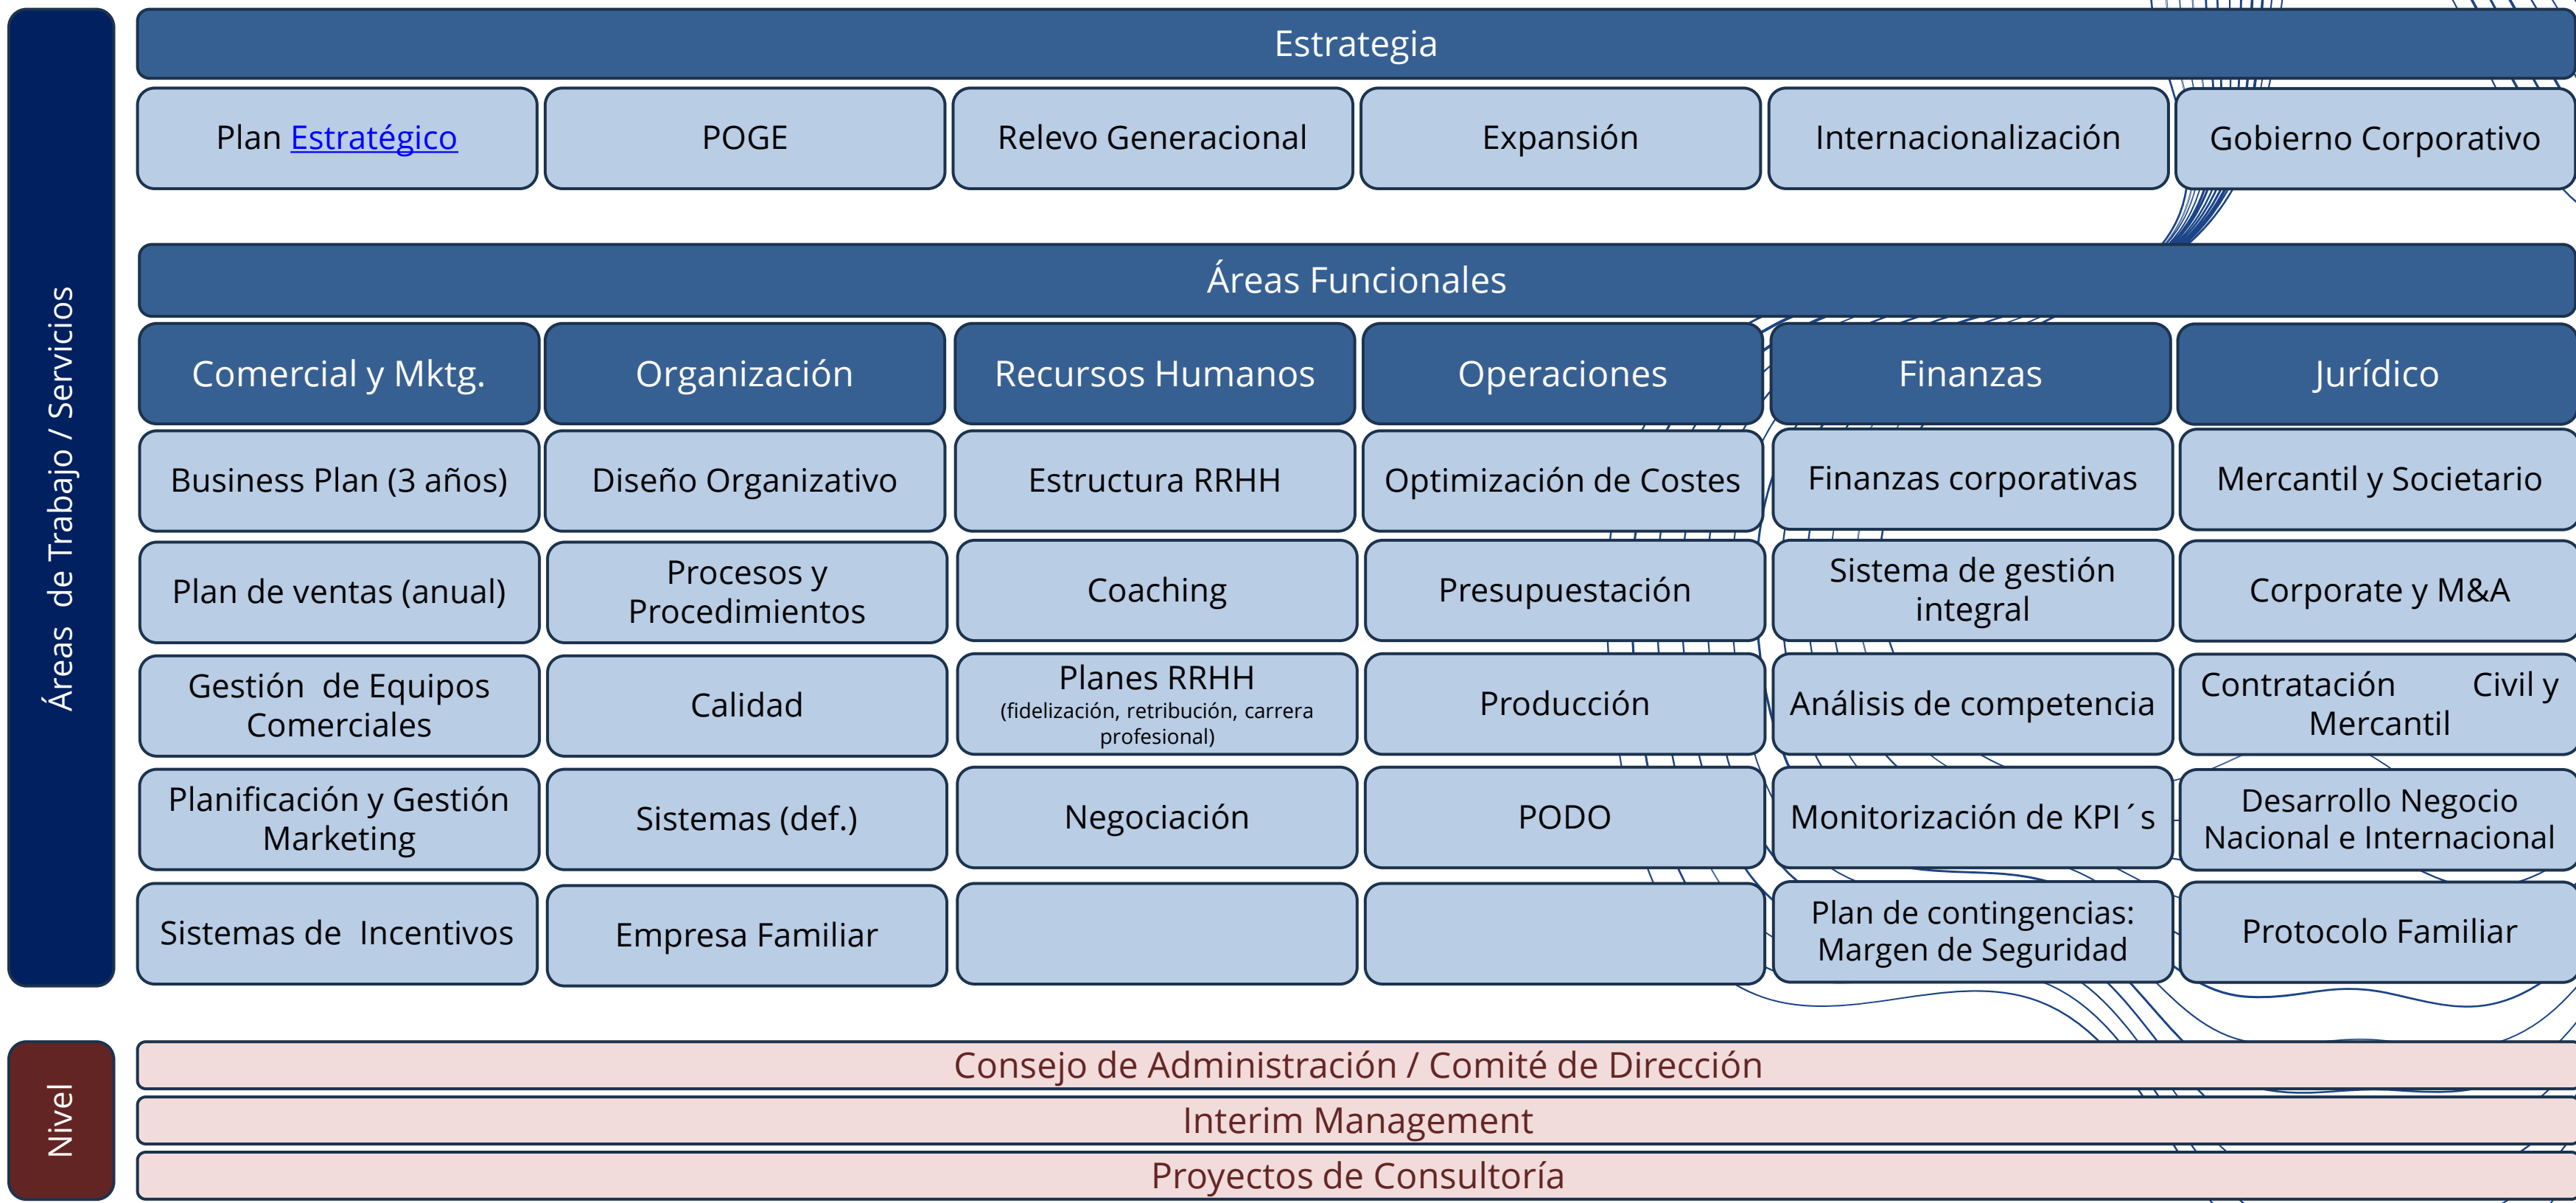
Áreas de Trabajo / Servicios

Estrategia

| Plan Estratégico | POGE | Relevo Generacional | Expansión | Internacionalización | Gobierno Corporativo |
|---|---|---|---|---|---|

Áreas Funcionales

| Comercial y Mktg. | Organización | Recursos Humanos | Operaciones | Finanzas | Jurídico |
|---|---|---|---|---|---|
| Business Plan (3 años) | Diseño Organizativo | Estructura RRHH | Optimización de Costes | Finanzas corporativas | Mercantil y Societario |
| Plan de ventas (anual) | Procesos y Procedimientos | Coaching | Presupuestación | Sistema de gestión integral | Corporate y M&A |
| Gestión de Equipos Comerciales | Calidad | Planes RRHH (fidelización, retribución, carrera profesional) | Producción | Análisis de competencia | Contratación Civil y Mercantil |
| Planificación y Gestión Marketing | Sistemas (def.) | Negociación | PODO | Monitorización de KPI´s | Desarrollo Negocio Nacional e Internacional |
| Sistemas de Incentivos | Empresa Familiar | | | Plan de contingencias: Margen de Seguridad | Protocolo Familiar |

Nivel

Consejo de Administración / Comité de Dirección

Interim Management

Proyectos de Consultoría